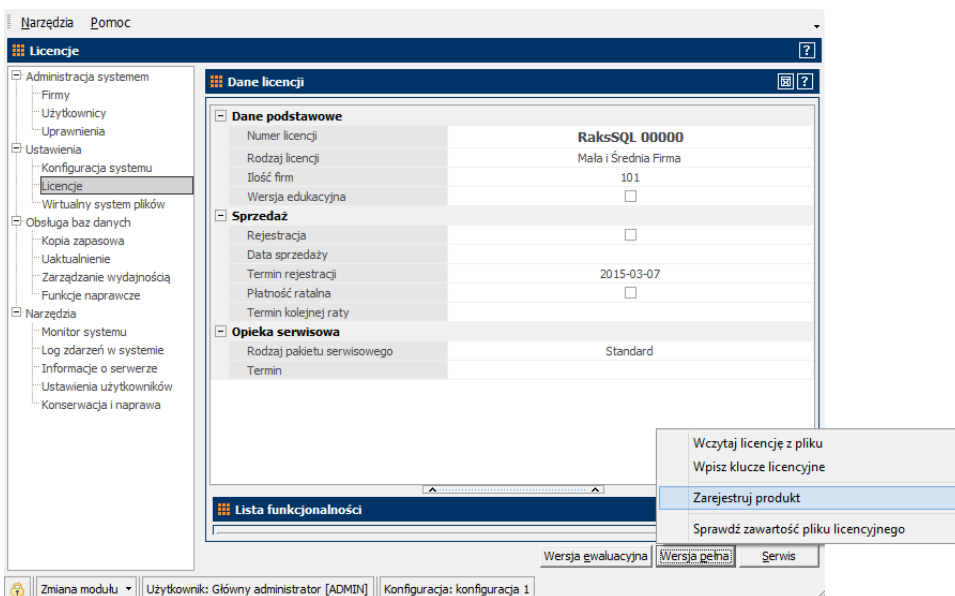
Narzędzia Pomoc

Licencje

Administracja systemem
Firmy
Użytkownicy
Uprawnienia
Ustawienia
Konfiguracja systemu
Licencje
Wirtualny system plików
Obsługa baz danych
Kopia zapasowa
Uaktualnienie
Zarządzanie wydajnością
Funkcje naprawcze
Narzędzia
Monitor systemu
Log zdarzeń w systemie
Informacje o serwerze
Ustawienia użytkowników
Konserwacja i naprawa

Dane licencji

| Dane podstawowe | |
|---|---|
| Numer licencji | RaksSQL 00000 |
| Rodzaj licencji | Mała i Średnia Firma |
| Ilość firm | 101 |
| Wersja edukacyjna | |
| **Sprzedaż** | |
| Rejestracja | |
| Data sprzedaży | |
| Termin rejestracji | 2015-03-07 |
| Płatność ratalna | |
| Termin kolejnej raty | |
| **Opieka serwisowa** | |
| Rodzaj pakietu serwisowego | Standard |
| Termin | |

Lista funkcjonalności

Wczytaj licencję z pliku
Wpisz klucze licencyjne
Zarejestruj produkt
Sprawdź zawartość pliku licencyjnego

Wersja ewaluacyjna
Wersja pełna
Serwis

Zmiana modułu
Użytkownik: Główny administrator [ADMIN]
Konfiguracja: konfiguracja 1